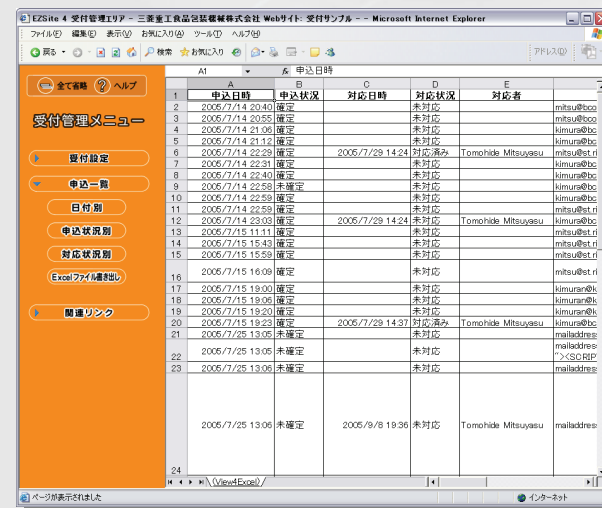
EZSite 4 受付管理エリア - 三菱重工食品包装機械株式会社 Webサイト: 受付サンプル - - Microsoft Internet Explorer

ファイル(F) 編集(E) 表示(V) お気に入り(A) ツール(T) ヘルプ(H)

戻る 検索 お気に入り アドレス(D)

全て省略 ヘルプ

受付管理メニュー

受付設定

申込一覧

日付別

申込状況別

対応状況別

Excelファイル書き出し

関連リンク

A1 申込日時

| | A | B | C | D | E | |
|---|---|---|---|---|---|---|
| 1 | 申込日時 | 申込状況 | 対応日時 | 対応状況 | 対応者 | |
| 2 | 2005/7/14 20:40 | 確定 | | 未対応 | | mitsu@bco |
| 3 | 2005/7/14 20:55 | 確定 | | 未対応 | | mitsu@bco |
| 4 | 2005/7/14 21:06 | 確定 | | 未対応 | | kimura@bo |
| 5 | 2005/7/14 21:12 | 確定 | | 未対応 | | kimura@bo |
| 6 | 2005/7/14 22:29 | 確定 | 2005/7/29 14:24 | 対応済み | Tomohide Mitsuyasu | mitsu@st.ri |
| 7 | 2005/7/14 22:31 | 確定 | | 未対応 | | kimura@bo |
| 8 | 2005/7/14 22:40 | 確定 | | 未対応 | | kimura@bo |
| 9 | 2005/7/14 22:58 | 未確定 | | 未対応 | | kimura@bo |
| 10 | 2005/7/14 22:58 | 確定 | | 未対応 | | kimura@bo |
| 11 | 2005/7/14 22:59 | 確定 | | 未対応 | | mitsu@st.ri |
| 12 | 2005/7/14 23:03 | 確定 | 2005/7/29 14:24 | 未対応 | Tomohide Mitsuyasu | kimura@bo |
| 13 | 2005/7/15 11:11 | 確定 | | 未対応 | | mitsu@st.ri |
| 14 | 2005/7/15 15:43 | 確定 | | 未対応 | | mitsu@st.ri |
| 15 | 2005/7/15 15:59 | 確定 | | 未対応 | | mitsu@st.ri |
| 16 | 2005/7/15 16:09 | 確定 | | 未対応 | | mitsu@st.ri |
| 17 | 2005/7/15 19:00 | 確定 | | 未対応 | | kimuran@k |
| 18 | 2005/7/15 19:06 | 確定 | | 未対応 | | kimuran@k |
| 19 | 2005/7/15 19:20 | 確定 | | 未対応 | | kimuran@k |
| 20 | 2005/7/15 19:23 | 確定 | 2005/7/29 14:37 | 対応済み | Tomohide Mitsuyasu | kimura@bo |
| 21 | 2005/7/25 13:05 | 未確定 | | 未対応 | | mailaddres |
| 22 | 2005/7/25 13:05 | 未確定 | | 未対応 | | mailaddres "><SCRIP |
| 23 | 2005/7/25 13:05 | 未確定 | | 未対応 | | mailaddres |
| 24 | 2005/7/25 13:06 | 未確定 | 2005/9/8 19:36 | 未対応 | Tomohide Mitsuyasu | mailaddres |

View4Excel

ページが表示されました　インターネット